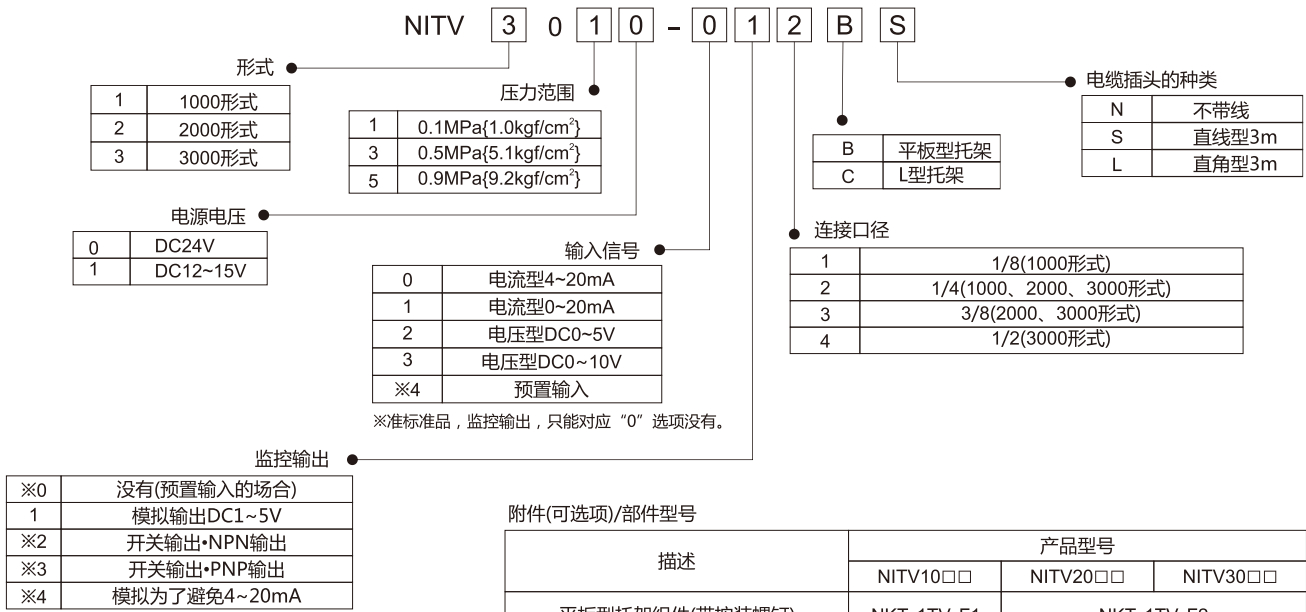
NITV 3 0 1 0 - 0 1 2 B S

形式

| 1 | 1000形式 |
|---|---|
| 2 | 2000形式 |
| 3 | 3000形式 |

压力范围

| 1 | 0.1MPa{1.0kgf/cm$^2$} |
|---|---|
| 3 | 0.5MPa{5.1kgf/cm$^2$} |
| 5 | 0.9MPa{9.2kgf/cm$^2$} |

电源电压

| 0 | DC24V |
|---|---|
| 1 | DC12~15V |

输入信号

| 0 | 电流型4~20mA |
|---|---|
| 1 | 电流型0~20mA |
| 2 | 电压型DC0~5V |
| 3 | 电压型DC0~10V |
| ※4 | 预置输入 |

※准标准品，监控输出，只能对应“0”选项没有。

| B | 平板型托架 |
|---|---|
| C | L型托架 |

电缆插头的种类

| N | 不带线 |
|---|---|
| S | 直线型3m |
| L | 直角型3m |

连接口径

| 1 | 1/8(1000形式) |
|---|---|
| 2 | 1/4(1000、2000、3000形式) |
| 3 | 3/8(2000、3000形式) |
| 4 | 1/2(3000形式) |

监控输出

| ※0 | 没有(预置输入的场合) |
|---|---|
| 1 | 模拟输出DC1~5V |
| ※2 | 开关输出•NPN输出 |
| ※3 | 开关输出•PNP输出 |
| ※4 | 模拟为了避免4~20mA |

附件(可选项)/部件型号

| 描述 | 产品型号 | | |
|---|---|---|---|
| | NITV10□□ | NITV20□□ | NITV30□□ |
| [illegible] | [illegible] | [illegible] | |